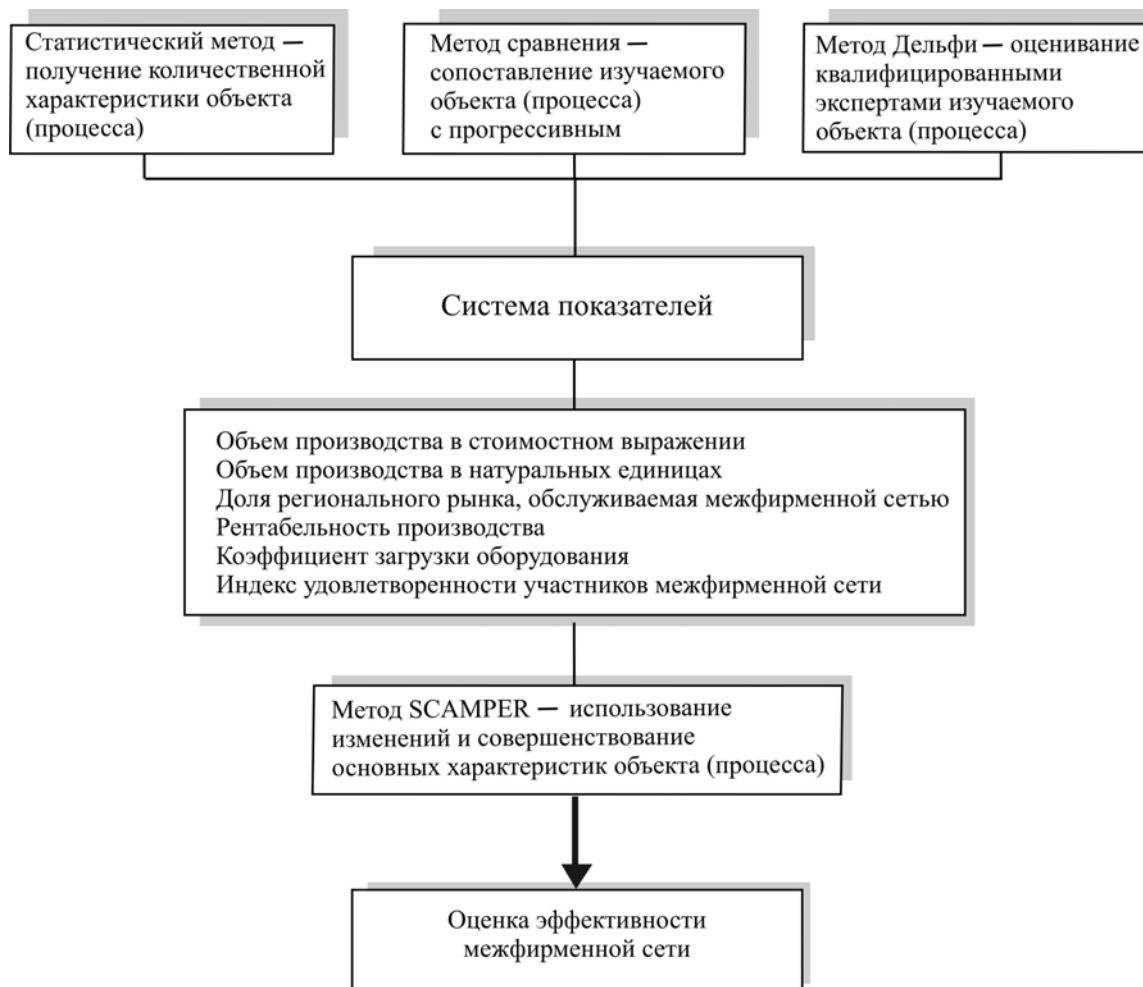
Статистический метод — получение количественной характеристики объекта (процесса)

Метод сравнения — сопоставление изучаемого объекта (процесса) с прогрессивным

Метод Дельфи — оценивание квалифицированными экспертами изучаемого объекта (процесса)

Система показателей

Объем производства в стоимостном выражении
Объем производства в натуральных единицах
Доля регионального рынка, обслуживаемая межфирменной сетью
Рентабельность производства
Коэффициент загрузки оборудования
Индекс удовлетворенности участников межфирменной сети

Метод SCAMPER — использование изменений и совершенствование основных характеристик объекта (процесса)

Оценка эффективности межфирменной сети